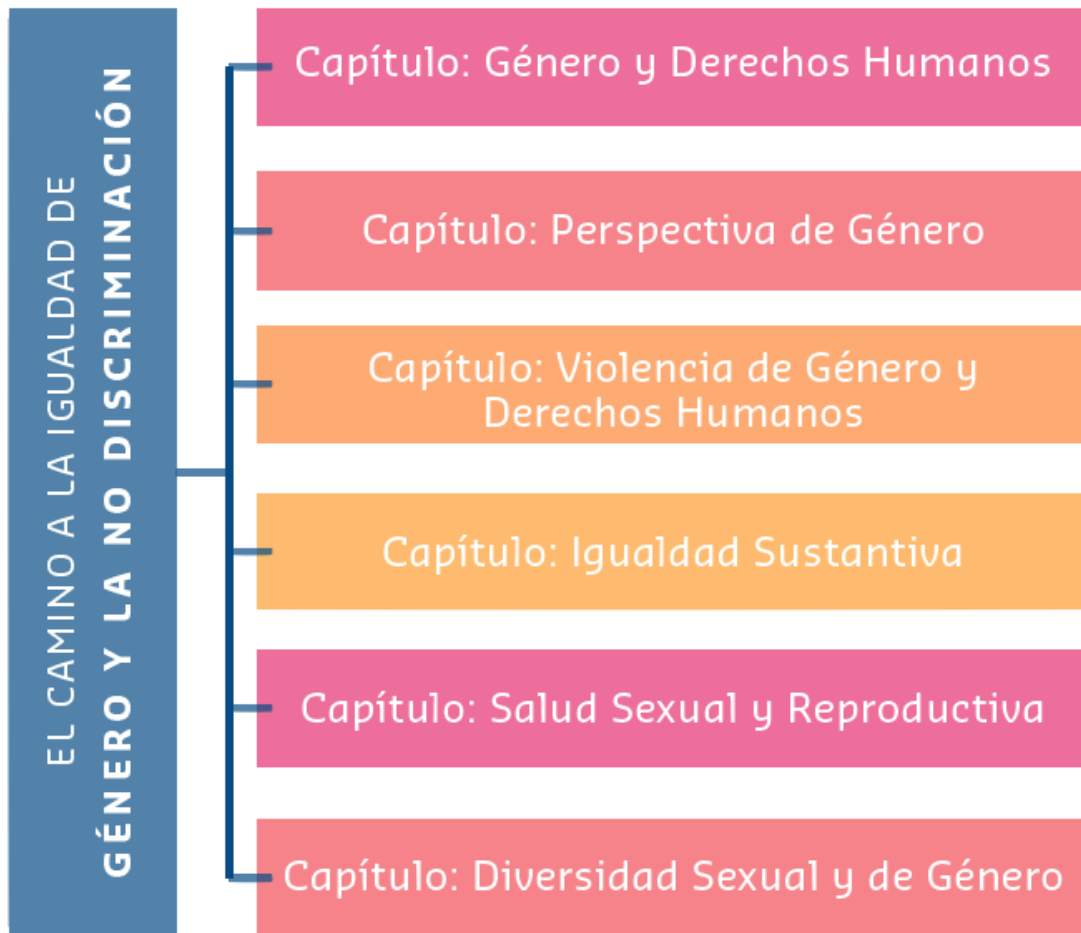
EL CAMINO A LA IGUALDAD DE
GÉNERO Y LA NO DISCRIMINACIÓN

Capítulo: Género y Derechos Humanos

Capítulo: Perspectiva de Género

Capítulo: Violencia de Género y Derechos Humanos

Capítulo: Igualdad Sustantiva

Capítulo: Salud Sexual y Reproductiva

Capítulo: Diversidad Sexual y de Género